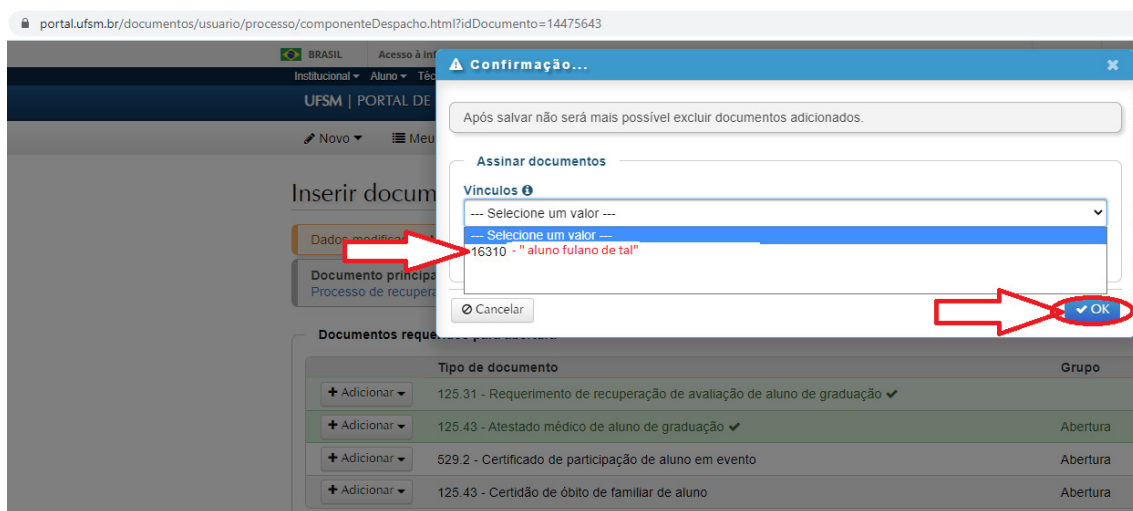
portal.ufsm.br/documentos/usuario/processo/componenteDespacho.html?idDocumento=14475643

BRASIL Acesso à inf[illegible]

Institucional ▾ Aluno ▾ Téc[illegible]

UFSM | PORTAL DE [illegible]

Novo ▾ Meu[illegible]

Inserir docum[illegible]

Dados modific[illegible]

Documento principa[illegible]
Processo de recupera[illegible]

Documentos reque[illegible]

⚠ Confirmação...

×

Após salvar não será mais possível excluir documentos adicionados.

Assinar documentos

Vínculos

--- Selecione um valor ---

--- Selecione um valor ---
16310 - " aluno fulano de tal"

Cancelar

OK

| | Tipo de documento | Grupo |
|---|---|---|
| + Adicionar ▾ | 125.31 - Requerimento de recuperação de avaliação de aluno de graduação ✔ | |
| + Adicionar ▾ | 125.43 - Atestado médico de aluno de graduação ✔ | Abertura |
| + Adicionar ▾ | 529.2 - Certificado de participação de aluno em evento | Abertura |
| + Adicionar ▾ | 125.43 - Certidão de óbito de familiar de aluno | Abertura |